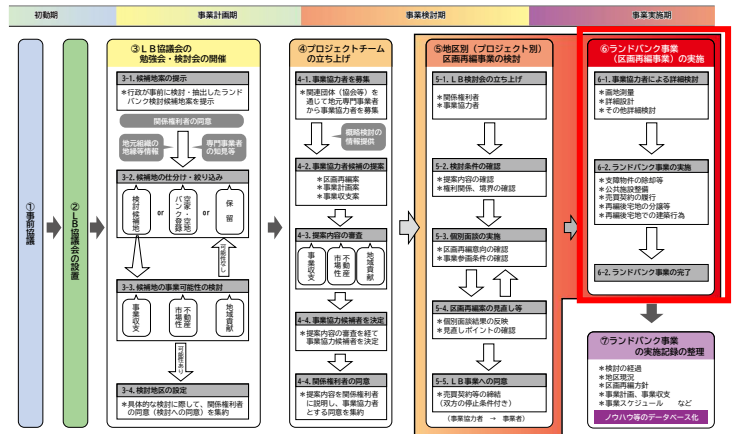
初動期

事業計画期

事業検討期

事業実施期

①事前協議

②LB協議会の設置

③LB協議会の勉強会・検討会の開催

3-1. 候補地案の提示

＊行政が事前に検討・抽出したランドバンク検討候補地案を提示

関係権利者の同意

地元組織の地縁等情報

専門事業者の知見等

3-2. 候補地の仕分け・絞り込み

検討候補地

or

空家バンク登録

or

保留

必要に応じて

3-3. 候補地の事業可能性の検討

事業収支

不動産市場性

地域貢献

必要に応じて

3-4. 検討地区の設定

＊具体的な検討に際して、関係権利者の同意（検討への同意）を集約

④プロジェクトチームの立ち上げ

4-1. 事業協力者を募集

＊関連団体（協会等）を通じて地元専門事業者から事業協力者を募集

概略検討の情報提供

4-2. 事業協力者候補の提案

＊区画再編案
＊事業計画案
＊事業収支案

4-3. 提案内容の審査

事業収支

不動産市場性

地域貢献

4-4. 事業協力候補者を決定

＊提案内容の審査を経て事業協力候補者を決定

4-5. 関係権利者の同意

＊提案内容を関係権利者に説明し、事業協力者とする同意を集約

⑤地区別（プロジェクト別）区画再編事業の検討

5-1. LB検討会の立ち上げ

＊関係権利者
＊事業協力者

5-2. 検討条件の確認

＊提案内容の確認
＊権利関係、境界の確認

5-3. 個別面談の実施

＊区画再編意向の確認
＊事業参画条件の確認

5-4. 区画再編案の見直し等

＊個別面談結果の反映
＊見直しポイントの確認

5-5. LB事業への同意

＊売買契約等の締結（双方の停止条件付き）

（事業協力者 → 事業者）

⑥ランドバンク事業（区画再編事業）の実施

6-1. 事業協力者による詳細検討

＊画地測量
＊詳細設計
＊その他詳細検討

6-2. ランドバンク事業の実施

＊支障物件の除却等
＊公共施設整備
＊売買契約の履行
＊再編後宅地の分譲等
＊再編後宅地での建築行為

6-2. ランドバンク事業の完了

⑦ランドバンク事業の実施記録の整理

＊検討の経過
＊地区現況
＊区画再編計
＊事業計画、事業収支
＊事業スケジュール　など

ノウハウ等のデータベース化